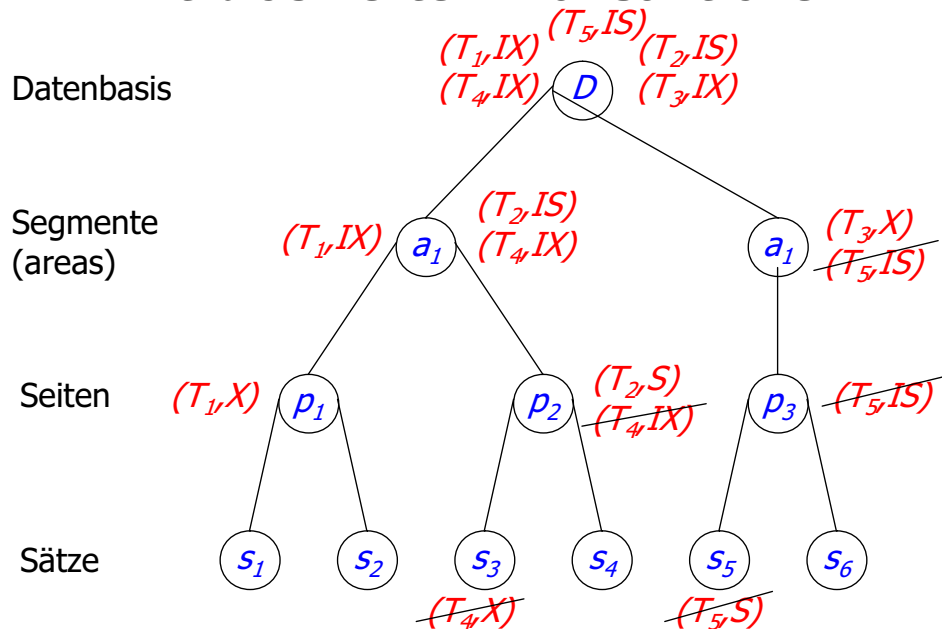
$(T_5, IS)$

Datenbasis

$(T_1, IX)$ $(T_4, IX)$ $D$ $(T_2, IS)$ $(T_3, IX)$

Segmente (areas)

$(T_1, IX)$ $a_1$ $(T_2, IS)$ $(T_4, IX)$

$a_1$ $(T_3, X)$ $(T_5, IS)$

Seiten

$(T_1, X)$ $p_1$

$p_2$ $(T_2, S)$ $(T_4, IX)$

$p_3$ $(T_5, IS)$

Sätze

$s_1$ $s_2$ $s_3$ $s_4$ $s_5$ $s_6$

$(T_4, X)$ $(T_5, S)$